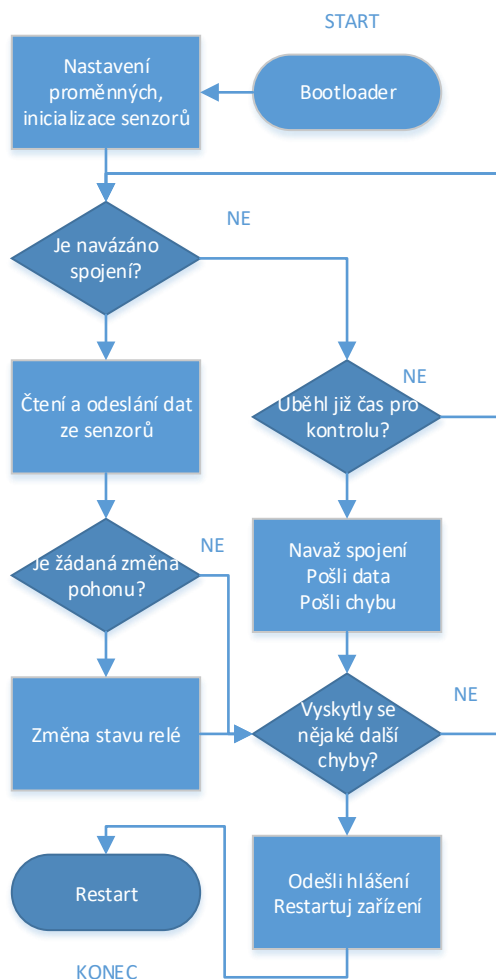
START

Nastavení proměnných, inicializace senzorů

Bootloader

NE

Je navázáno spojení?

NE

Čtení a odeslání dat ze senzorů

Uběhl již čas pro kontrolu?

NE

Je žádaná změna pohonu?

Navaž spojení
Pošli data
Pošli chybu

NE

Změna stavu relé

Vyskytly se nějaké další chyby?

Restart

Odešli hlášení
Restartuj zařízení

KONEC